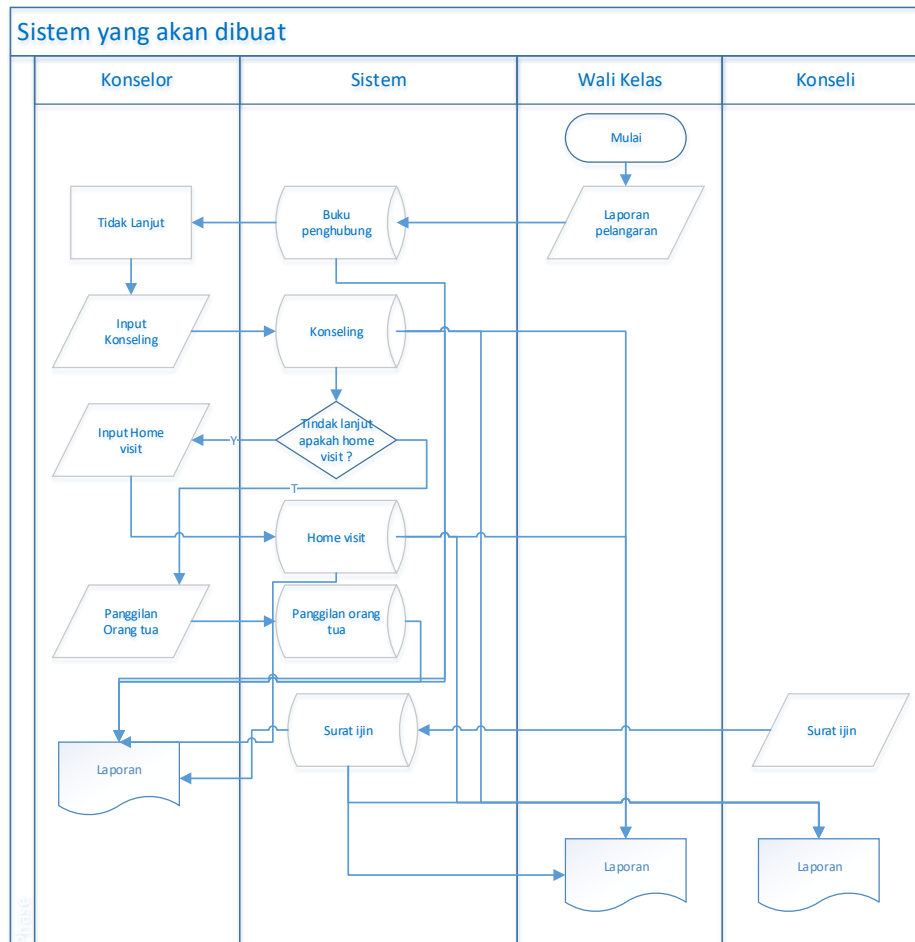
Sistem yang akan dibuat

Konselor

Sistem

Wali Kelas

Konseli

Mulai

Laporan pelangaran

Buku penghubung

Tidak Lanjut

Input Konseling

Konseling

Tindak lanjut apakah home visit ?

Y

T

Input Home visit

Home visit

Panggilan Orang tua

Panggilan orang tua

Surat ijin

Surat ijin

Laporan

Laporan

Laporan